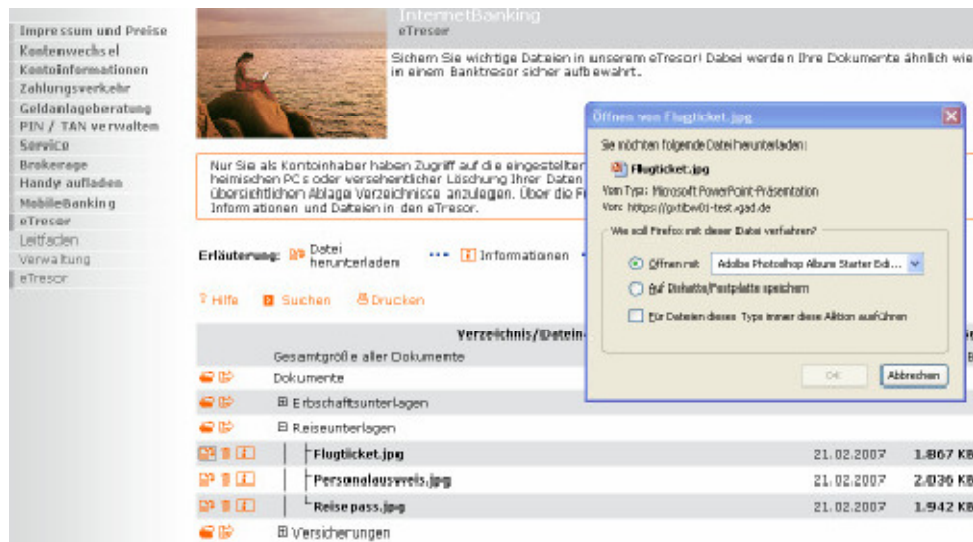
Impressum und Preise
Kontenwechsel
Kontoinformationen
Zahlungsverkehr
Geldanlageberatung
PIN / TAN verwalten
Service
Brokerage
Handy aufladen
MobileBanking
eTresor
Leitfaden
Verwaltung
eTresor

InternetBanking
eTresor

Sichern Sie wichtige Dateien in unserem eTresor! Dabei werden Ihre Dokumente ähnlich wie in einem Banktresor sicher aufbewahrt.

Nur Sie als Kontoinhaber haben Zugriff auf die eingestellten heimischen PCs oder versehentlicher Löschung Ihrer Daten übersichtlichen Ablage Verzeichnisse anzulegen. Über die F Informationen und Dateien in den eTresor.

Erläuterung: Datei herunterladen ••• Informationen

Hilfe Suchen Drucken

Verzeichnis/Datein
Gesamtgröße aller Dokumente
Dokumente
Erbschaftsunterlagen
Reiseunterlagen

| Flugticket.jpg | 21.02.2007 | 1.867 KB |
|---|---|---|
| Personalausweis.jpg | 21.02.2007 | 2.036 KB |
| Reisepass.jpg | 21.02.2007 | 1.942 KB |

Versicherungen

Öffnen von Flugticket.jpg
Sie möchten folgende Datei herunterladen:
Flugticket.jpg
Vom Typ: Microsoft PowerPoint-Präsentation
Von: https://pxtibw01-test.vgad.de
Wie soll Firefox mit dieser Datei verfahren?
Öffnen mit Adobe Photoshop Album Starter Edi...
Auf Diskette/Festplatte speichern
Für Dateien dieses Typs immer diese Aktion ausführen
OK Abbrechen